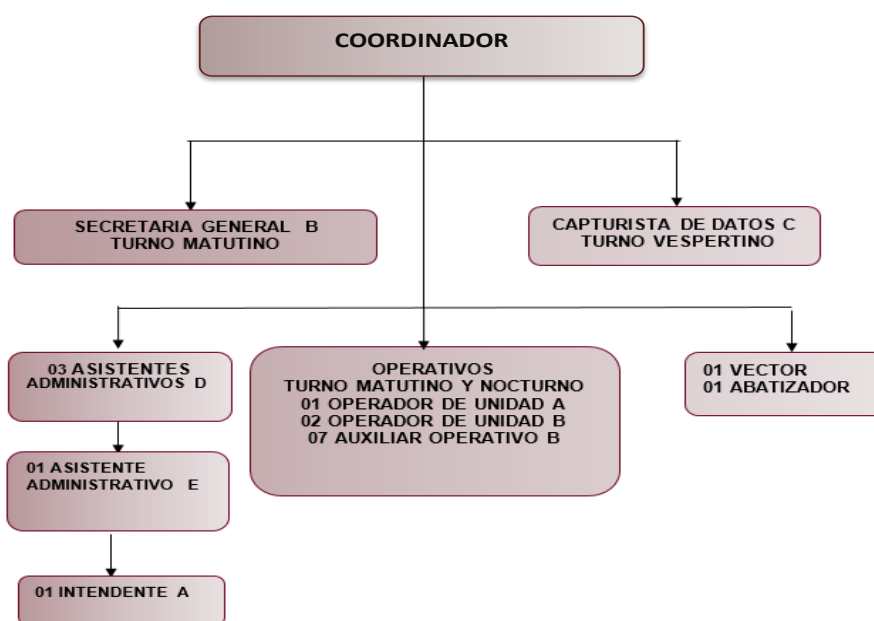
COORDINADOR

SECRETARIA GENERAL B
TURNO MATUTINO

CAPTURISTA DE DATOS C
TURNO VESPERTINO

03 ASISTENTES ADMINISTRATIVOS D

OPERATIVOS
TURNO MATUTINO Y NOCTURNO
01 OPERADOR DE UNIDAD A
02 OPERADOR DE UNIDAD B
07 AUXILIAR OPERATIVO B

01 VECTOR
01 ABATIZADOR

01 ASISTENTE ADMINISTRATIVO E

01 INTENDENTE A